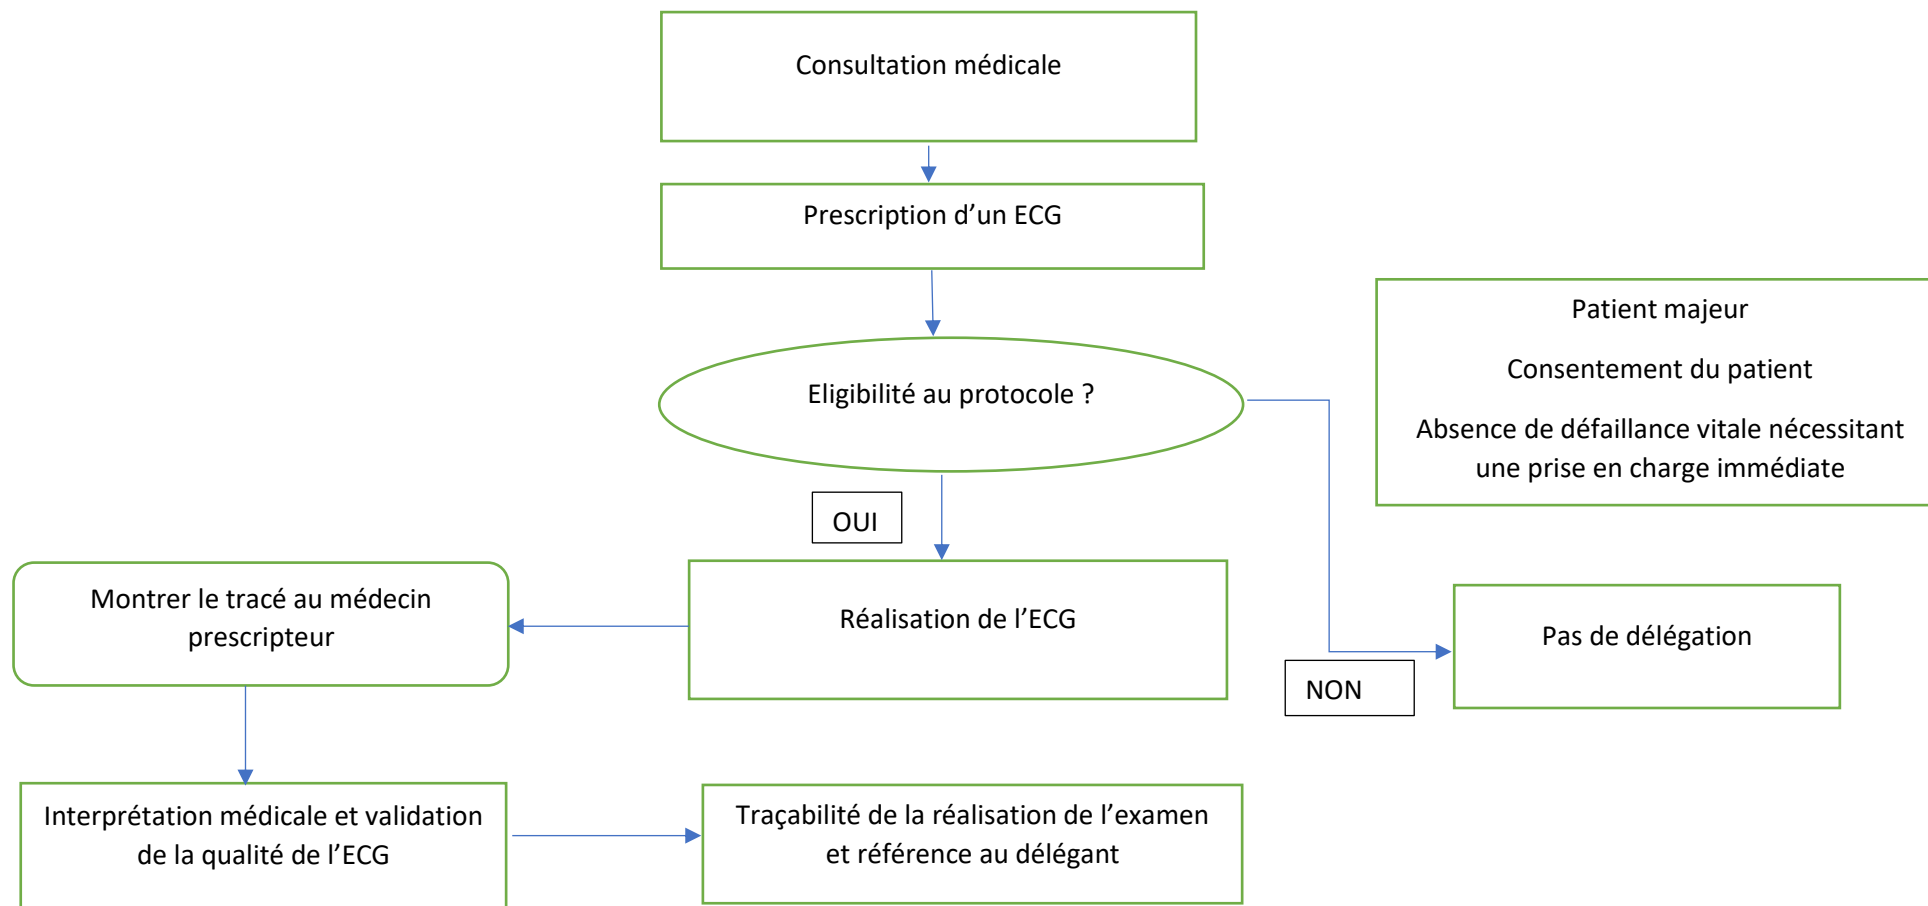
Consultation médicale

Prescription d’un ECG

Patient majeur

Consentement du patient

Absence de défaillance vitale nécessitant une prise en charge immédiate

Eligibilité au protocole ?

OUI

Montrer le tracé au médecin prescripteur

Réalisation de l’ECG

NON

Pas de délégation

Interprétation médicale et validation de la qualité de l’ECG

Traçabilité de la réalisation de l’examen et référence au délégant